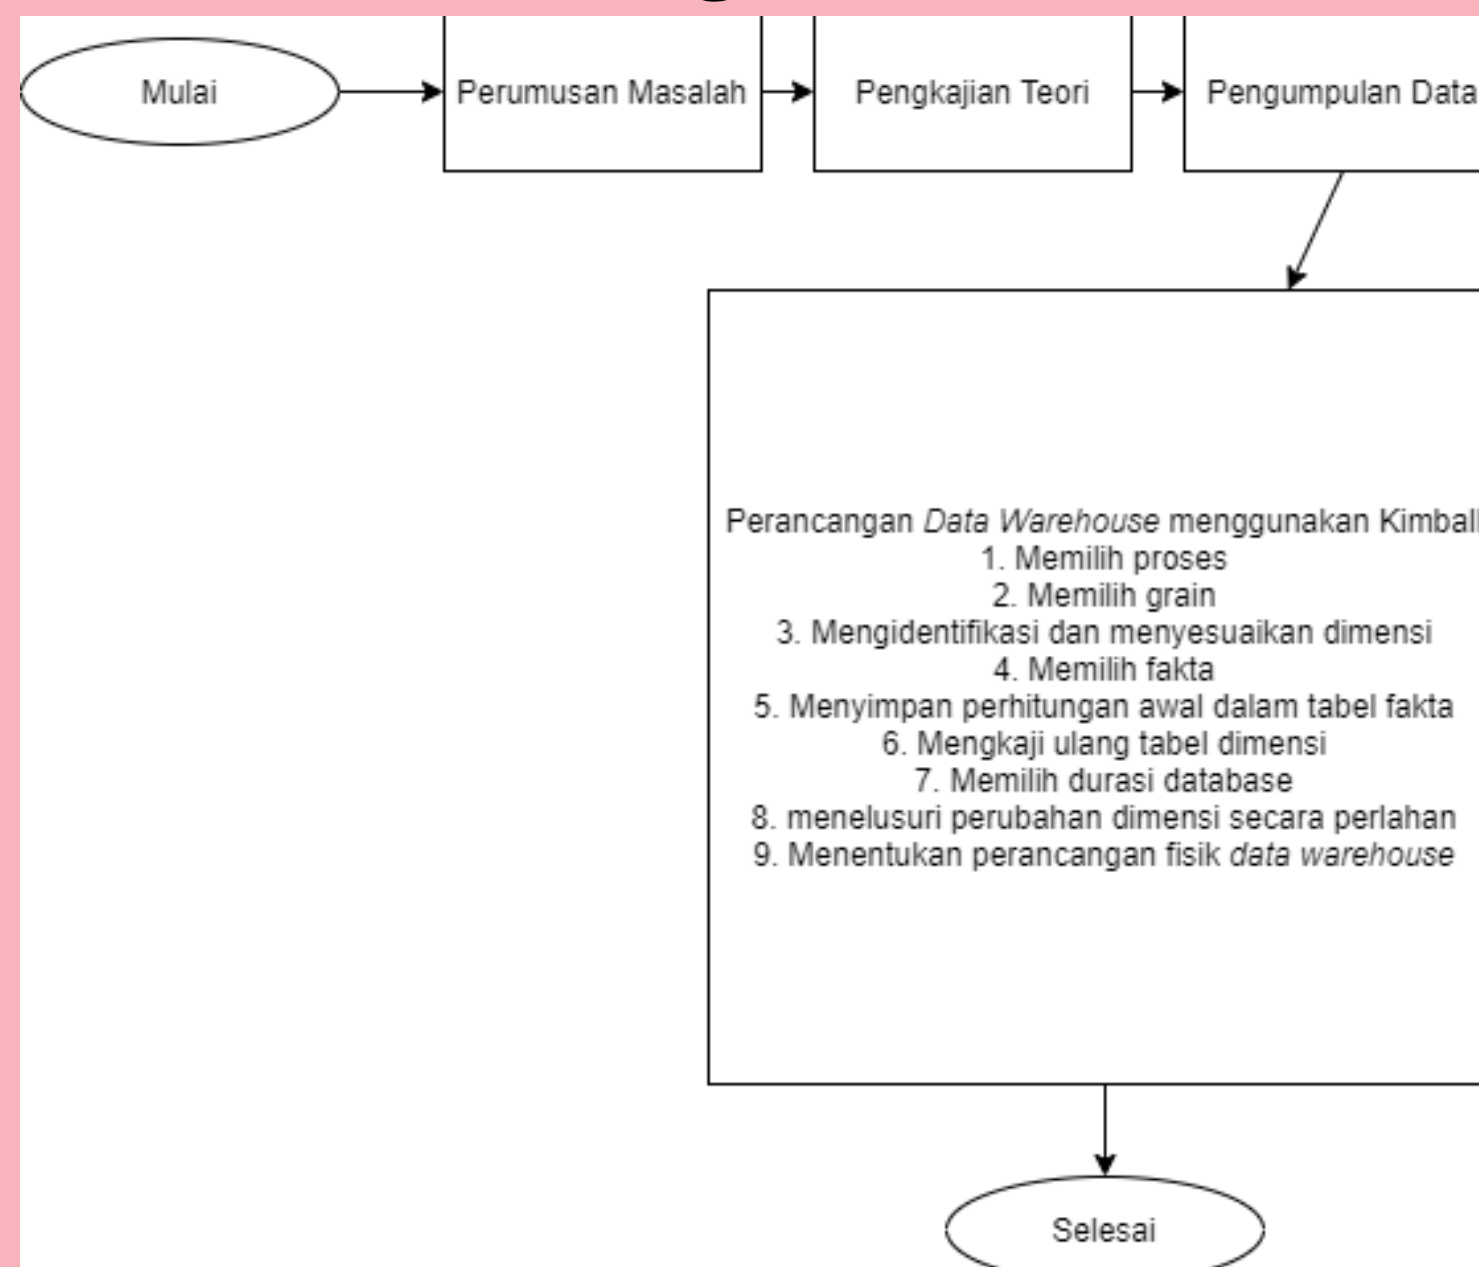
Mulai

Perumusan Masalah

Pengkajian Teori

Pengumpulan Data

Perancangan *Data Warehouse* menggunakan Kimball
1. Memilih proses
2. Memilih grain
3. Mengidentifikasi dan menyesuaikan dimensi
4. Memilih fakta
5. Menyimpan perhitungan awal dalam tabel fakta
6. Mengkaji ulang tabel dimensi
7. Memilih durasi database
8. menelusuri perubahan dimensi secara perlahan
9. Menentukan perancangan fisik *data warehouse*

Selesai